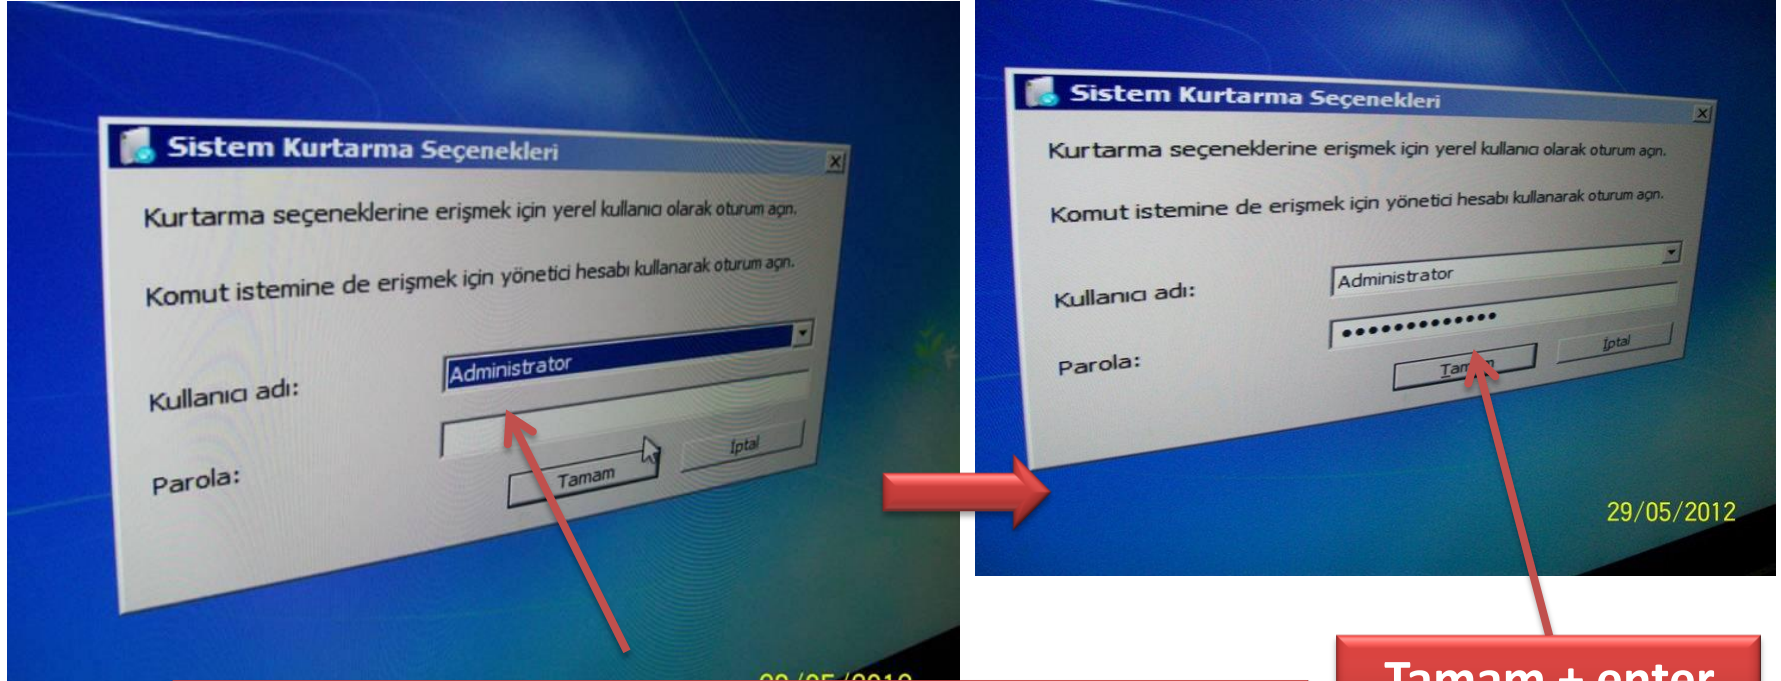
Sistem Kurtarma Seçenekleri

Kurtarma seçeneklerine erişmek için yerel kullanıcı olarak oturum açın.

Komut istemine de erişmek için yönetici hesabı kullanarak oturum açın.

Kullanıcı adı: Administrator

Parola:

Tamam

İptal

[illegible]

Sistem Kurtarma Seçenekleri

Kurtarma seçeneklerine erişmek için yerel kullanıcı olarak oturum açın.

Komut istemine de erişmek için yönetici hesabı kullanarak oturum açın.

Kullanıcı adı: Administrator

Parola: ••••••••••••••

Tam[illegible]

İptal

29/05/2012

Tamam + enter